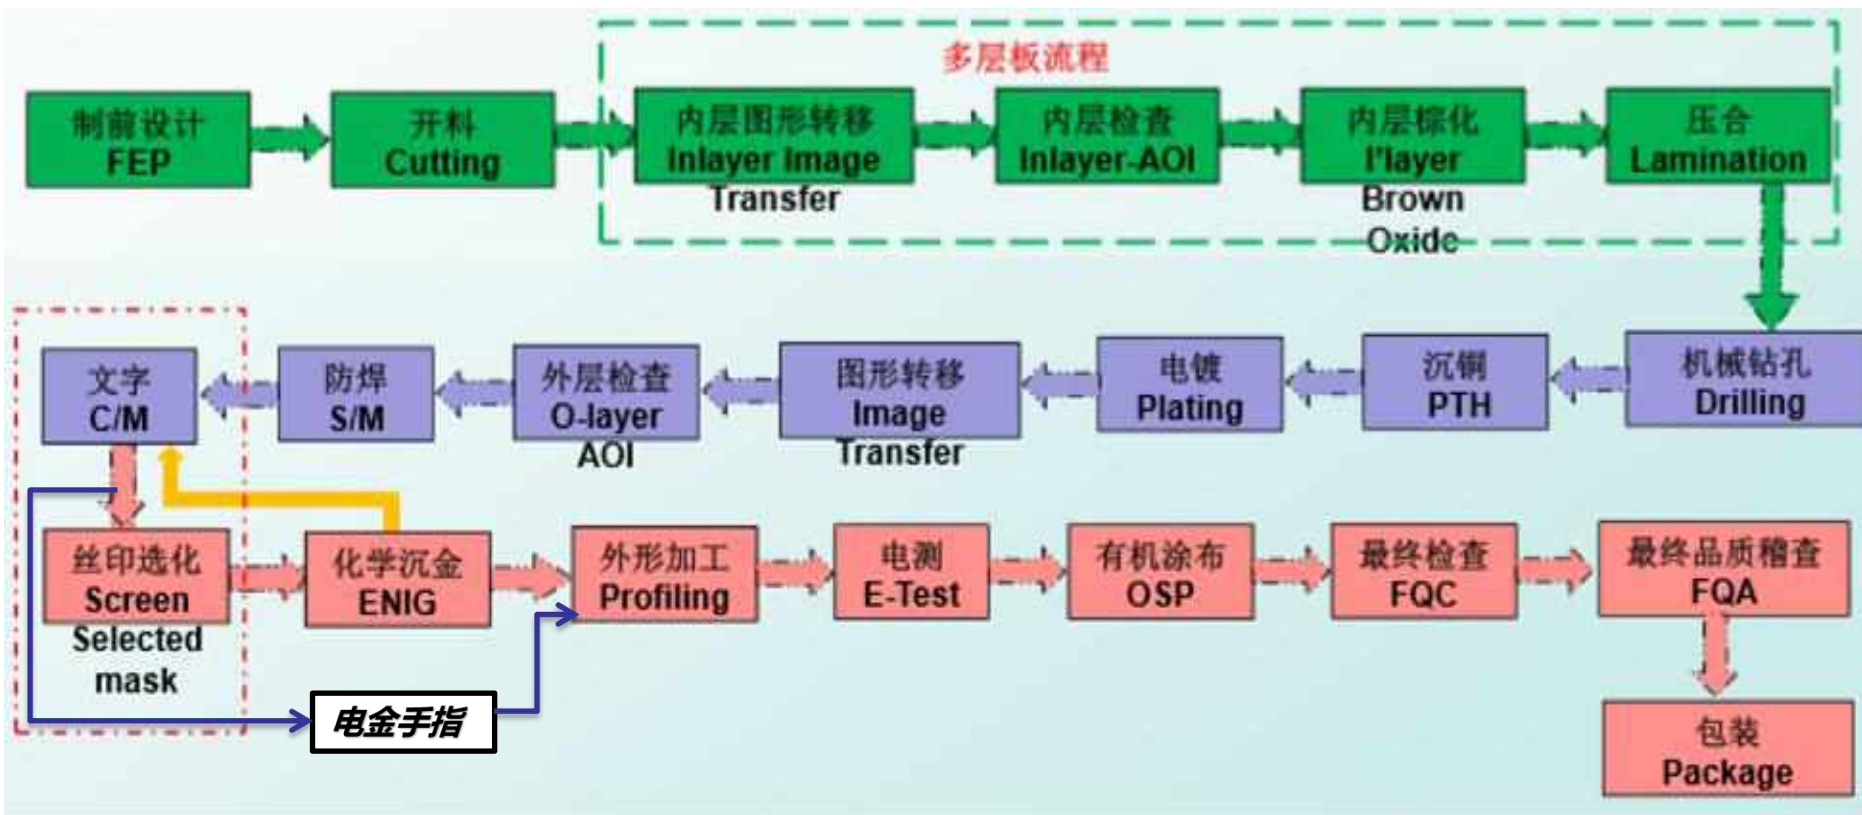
多层板流程

制前设计
FEP

开料
Cutting

内层图形转移
Inlayer Image Transfer

内层检查
Inlayer-AOI

内层棕化
I'layer Brown Oxide

压合
Lamination

机械钻孔
Drilling

沉铜
PTH

电镀
Plating

图形转移
Image Transfer

外层检查
O-layer AOI

防焊
S/M

文字
C/M

丝印选化
Screen Selected mask

化学沉金
ENIG

外形加工
Profiling

电测
E-Test

有机涂布
OSP

最终检查
FQC

最终品质稽查
FQA

包装
Package

电金手指